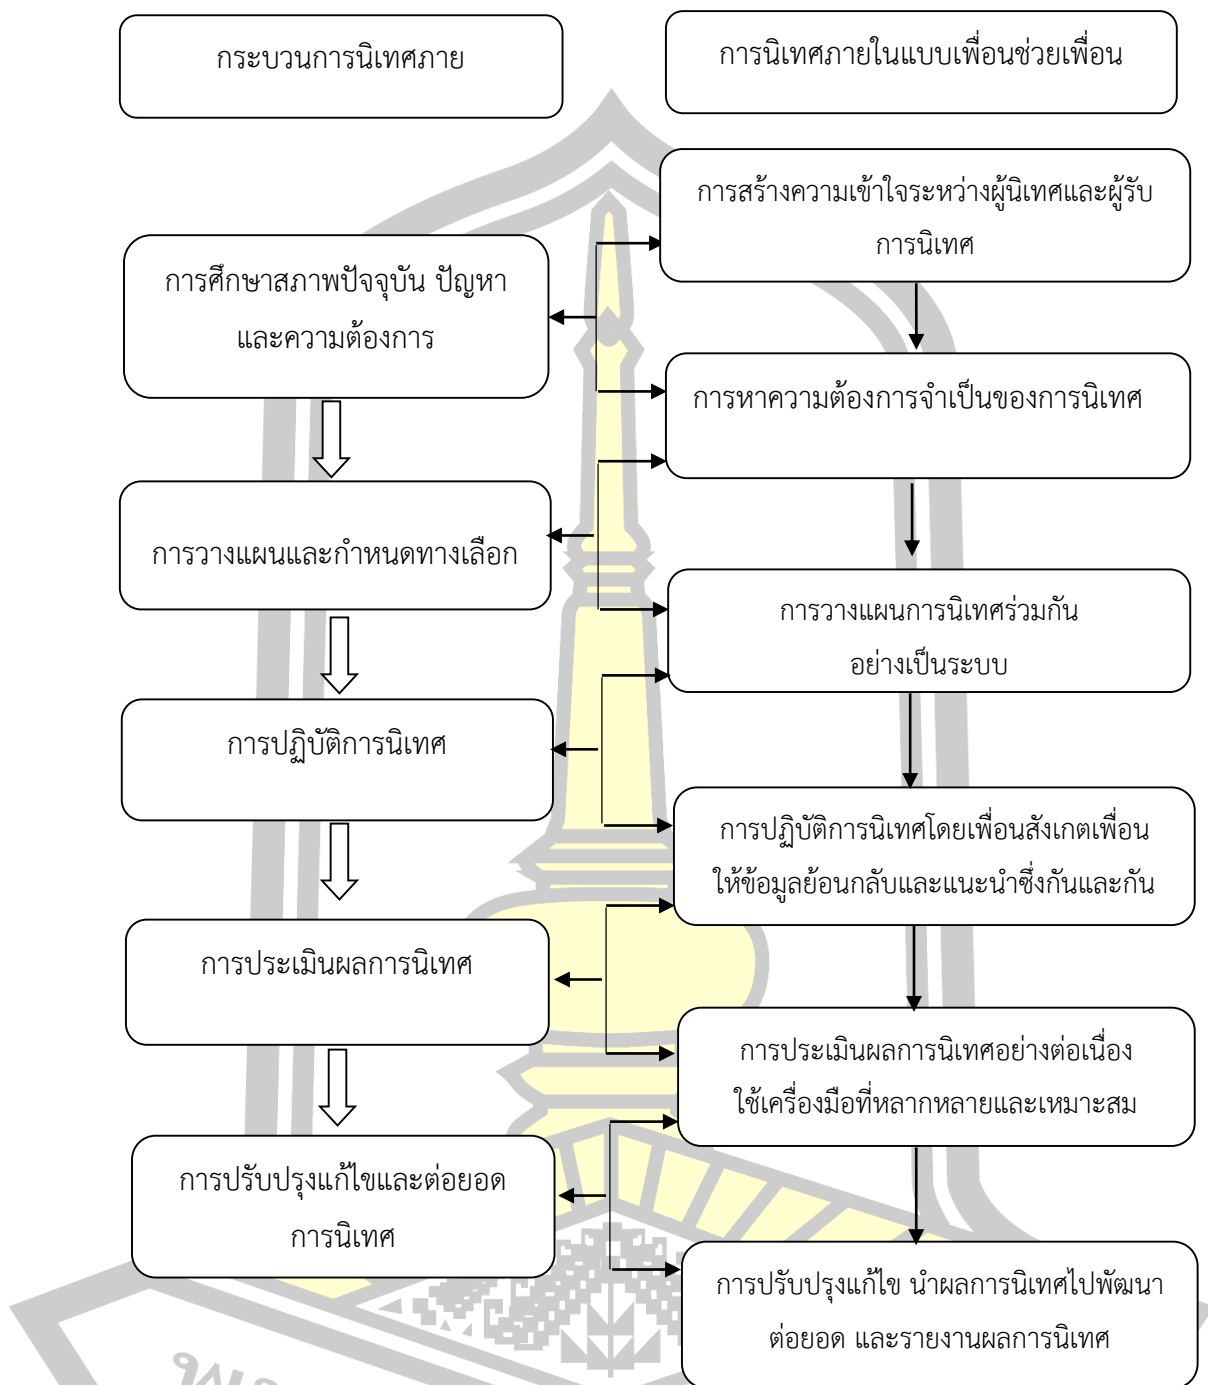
กระบวนการนิเทศภาย

การนิเทศภายในแบบเพื่อนช่วยเพื่อน

การศึกษาสภาพปัจจุบัน ปัญหาและความต้องการ

การวางแผนและกำหนดทางเลือก

การปฏิบัติการนิเทศ

การประเมินผลการนิเทศ

การปรับปรุงแก้ไขและต่อยอดการนิเทศ

การสร้างความเข้าใจระหว่างผู้นิเทศและผู้รับการนิเทศ

การหาความต้องการจำเป็นของการนิเทศ

การวางแผนการนิเทศร่วมกันอย่างเป็นระบบ

การปฏิบัติการนิเทศโดยเพื่อนสังเกตเพื่อนให้ข้อมูลย้อนกลับและแนะนำซึ่งกันและกัน

การประเมินผลการนิเทศอย่างต่อเนื่องใช้เครื่องมือที่หลากหลายและเหมาะสม

การปรับปรุงแก้ไข นำผลการนิเทศไปพัฒนาต่อยอด และรายงานผลการนิเทศ